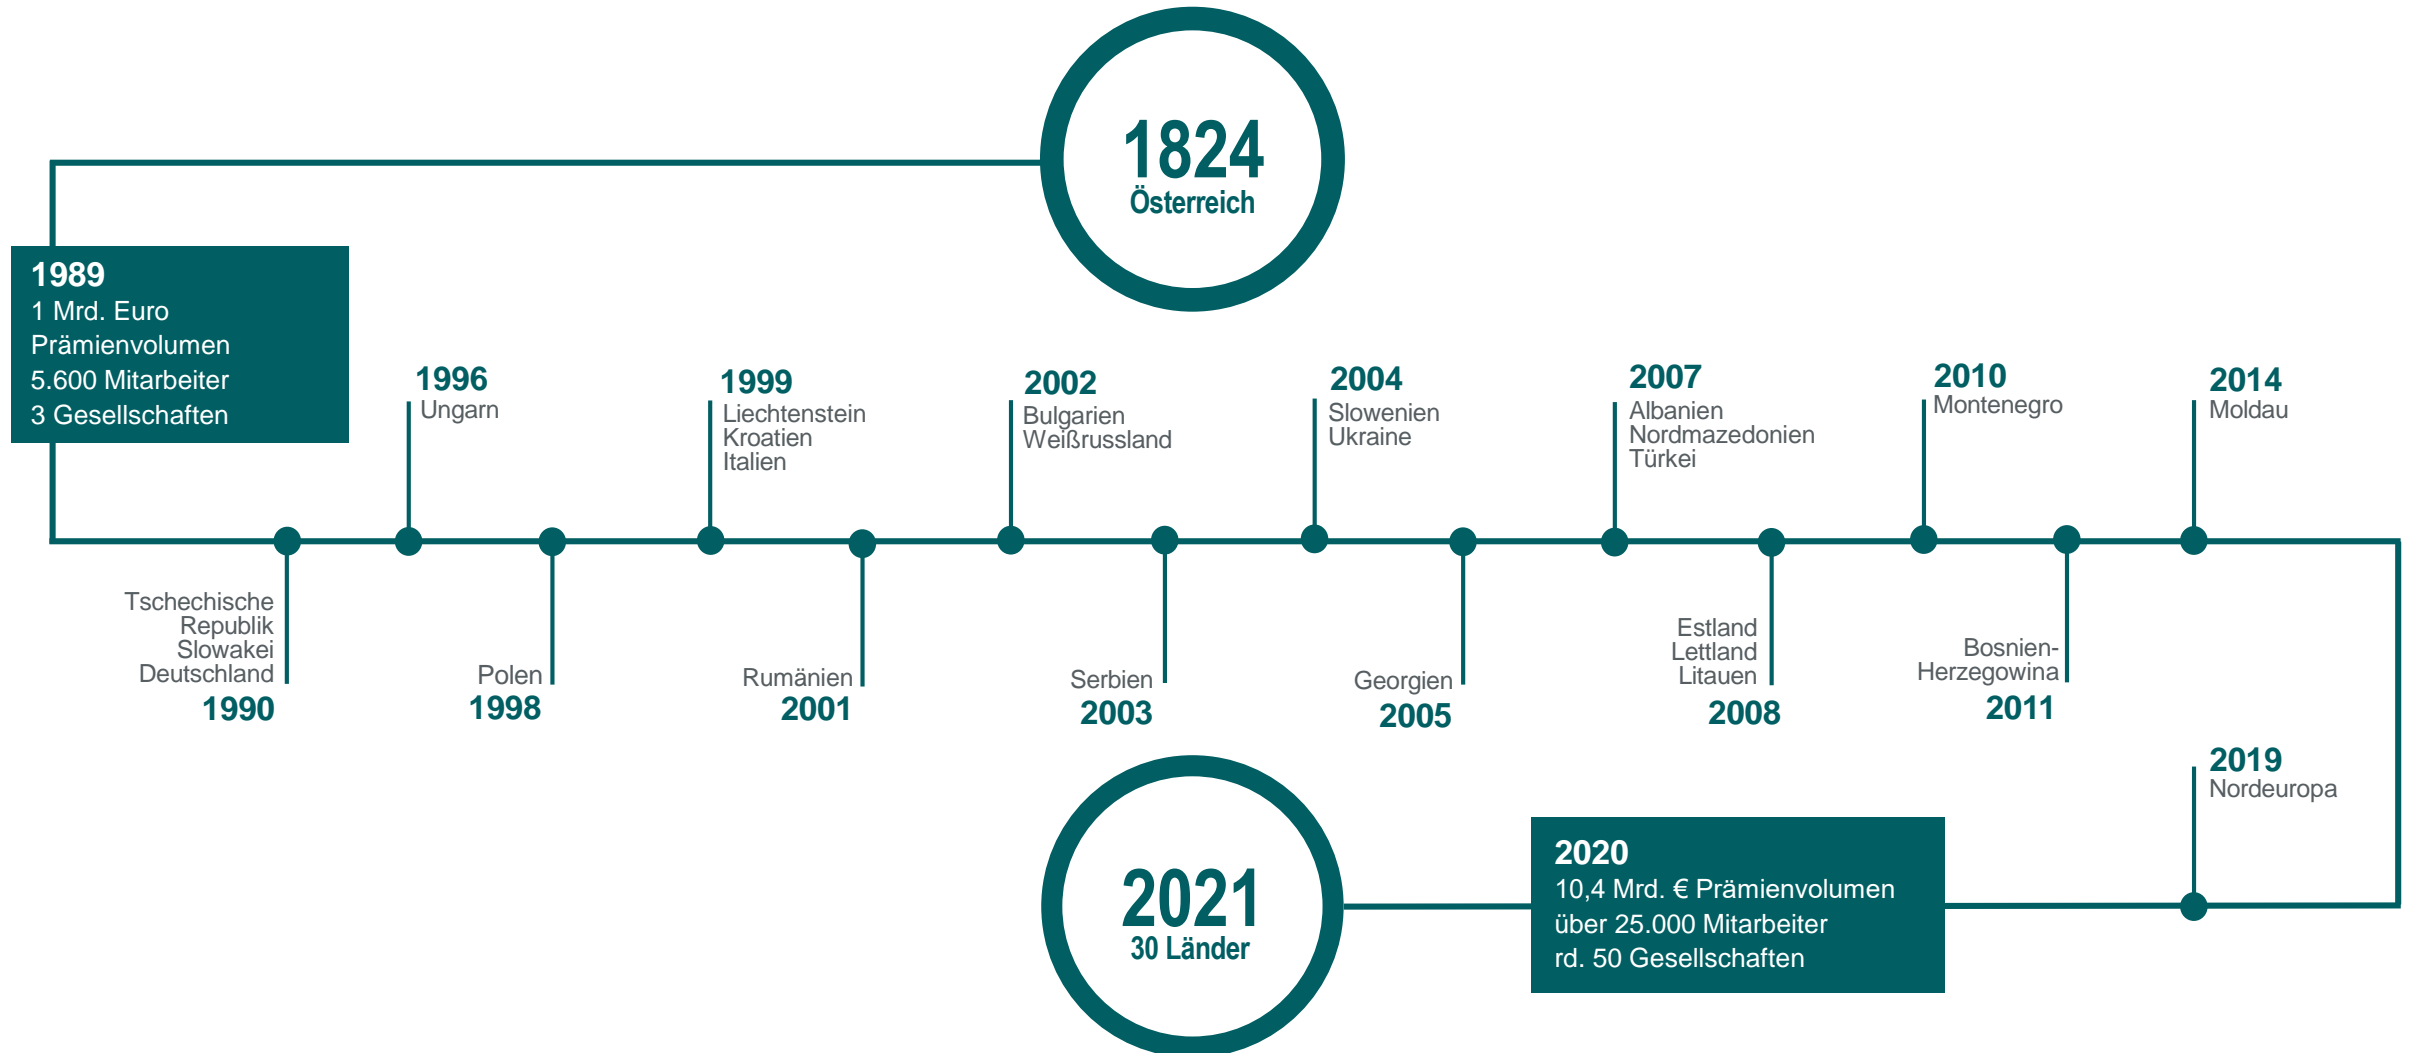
1824
Österreich

1989
1 Mrd. Euro
Prämienvolumen
5.600 Mitarbeiter
3 Gesellschaften

1996
Ungarn

1999
Liechtenstein
Kroatien
Italien

2002
Bulgarien
Weißrussland

2004
Slowenien
Ukraine

2007
Albanien
Nordmazedonien
Türkei

2010
Montenegro

2014
Moldau

Tschechische Republik
Slowakei
Deutschland
1990

Polen
1998

Rumänien
2001

Serbien
2003

Georgien
2005

Estland
Lettland
Litauen
2008

Bosnien-Herzegowina
2011

2019
Nordeuropa

2021
30 Länder

2020
10,4 Mrd. € Prämienvolumen
über 25.000 Mitarbeiter
rd. 50 Gesellschaften